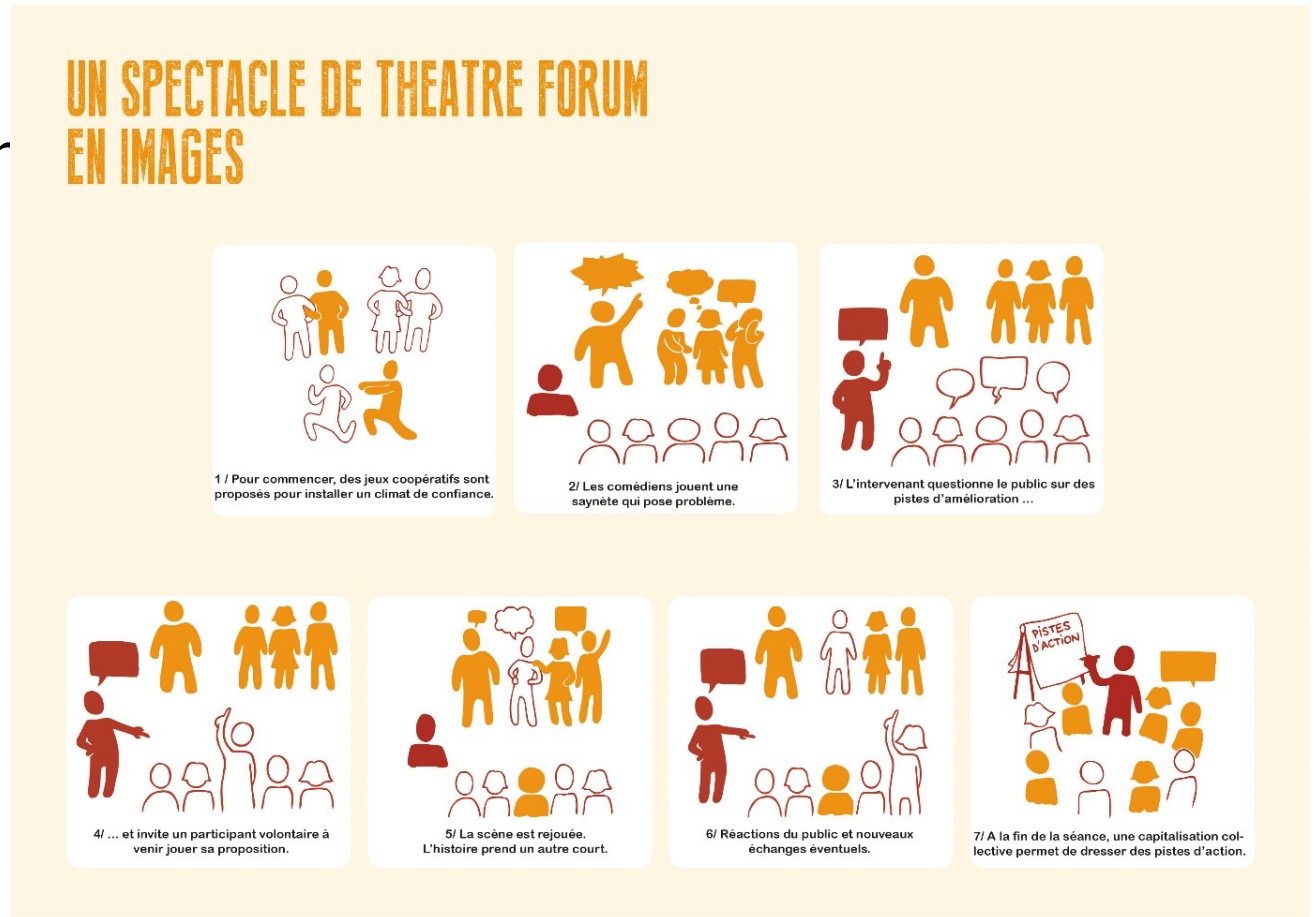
UN SPECTACLE DE THEATRE FORUM EN IMAGES

1 / Pour commencer, des jeux coopératifs sont proposés pour installer un climat de confiance.

2/ Les comédiens jouent une saynète qui pose problème.

3/ L'intervenant questionne le public sur des pistes d'amélioration ...

4/ ... et invite un participant volontaire à venir jouer sa proposition.

5/ La scène est rejouée. L'histoire prend un autre court.

6/ Réactions du public et nouveaux échanges éventuels.

PISTES D'ACTION

7/ A la fin de la séance, une capitalisation collective permet de dresser des pistes d'action.